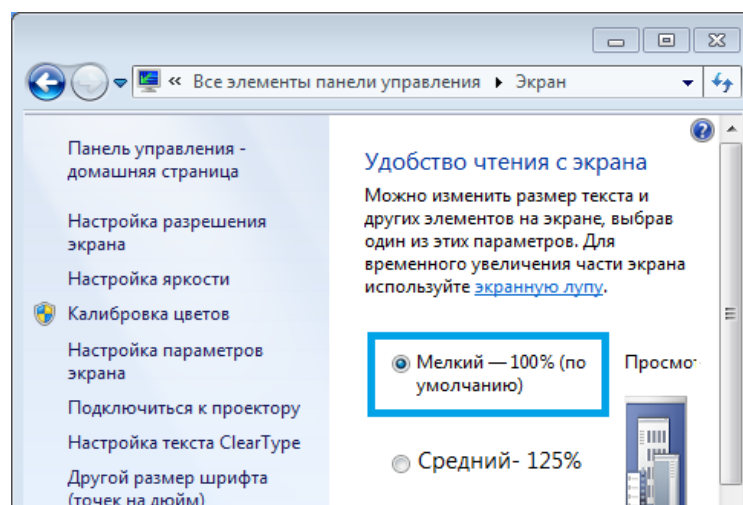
« Все элементы панели управления ▸ Экран

Панель управления - домашняя страница

Настройка разрешения экрана

Настройка яркости

Калибровка цветов

Настройка параметров экрана

Подключиться к проектору

Настройка текста ClearType

Другой размер шрифта (точек на дюйм)

Удобство чтения с экрана

Можно изменить размер текста и других элементов на экране, выбрав один из этих параметров. Для временного увеличения части экрана используйте экранную лупу.

Мелкий — 100% (по умолчанию)

Просмо

Средний- 125%